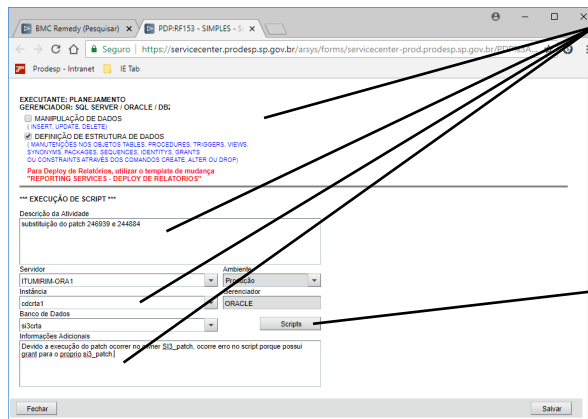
BMC Remedy (Pesquisar) ×
PDP:RF153 - SIMPLES - S ×

Seguro | https://servicecenter.prodesp.sp.gov.br/arsys/forms/servicecenter-prod.prodesp.sp.gov.br/PDP%3A

Prodesp - Intranet
IE Tab

EXECUTANTE: PLANEJAMENTO
GERENCIADOR: SQL SERVER / ORACLE / DB2

MANIPULAÇÃO DE DADOS
( INSERT, UPDATE, DELETE)

DEFINIÇÃO DE ESTRUTURA DE DADOS
( MANUTENÇÕES NOS OBJETOS TABLES, PROCEDURES, TRIGGERS, VIEWS, SYNONYMS, PACKAGES, SEQUENCES, IDENTITYS, GRANTS OU CONSTRAINTS ATRAVÉS DOS COMANDOS CREATE, ALTER OU DROP)

Para Deploy de Relatórios, utilizar o template de mudança "REPORTING SERVICES - DEPLOY DE RELATORIOS"

*** EXECUÇÃO DE SCRIPT ***

Descrição da Atividade
substituição do patch 246939 e 244884

Servidor
ITUMIRIM-ORA1
Ambiente
Produção
Instância
cdorta1
Gerenciador
ORACLE
Banco de Dados
si3orta
Scripts
Informações Adicionais
Devido a execução do patch ocorrer no owner SI3_patch, ocorre erro no script porque possui grant para o proprio si3_patch.

Fechar
Salvar